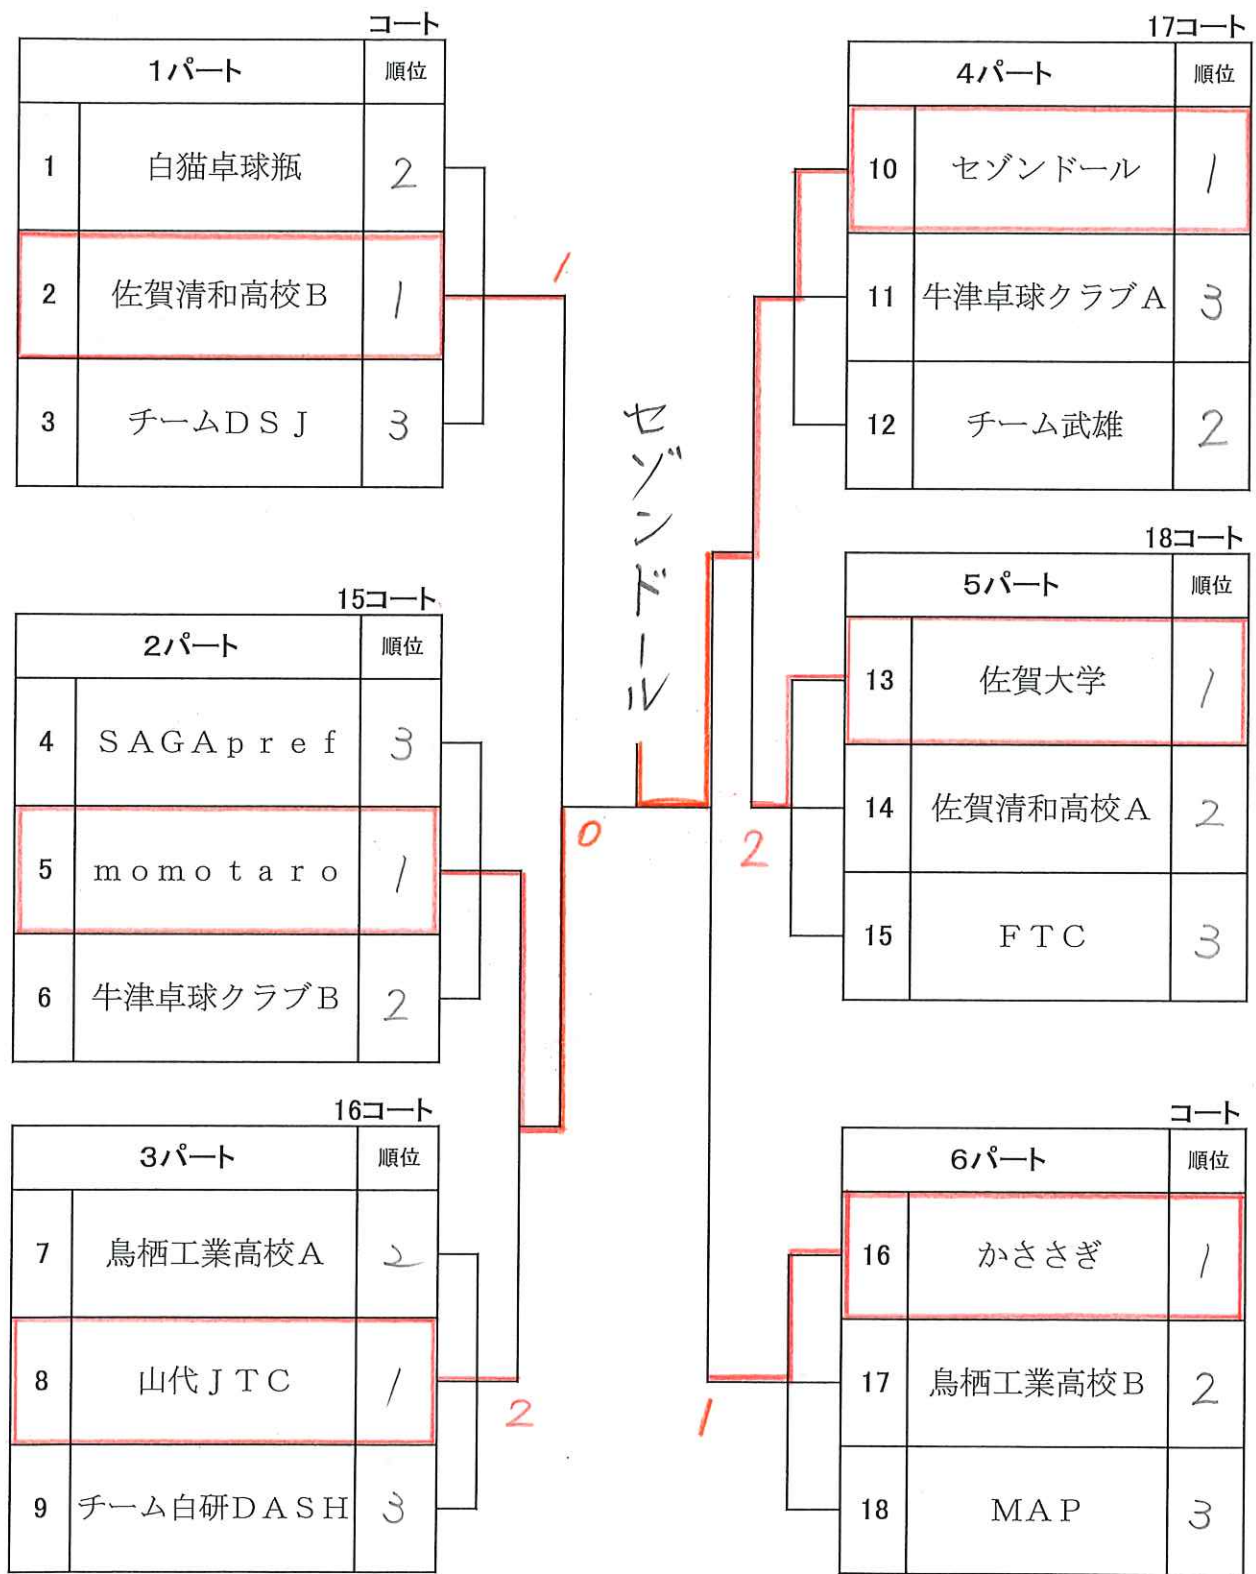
コート

| 1パート | | 順位 |
|---|---|---|
| 1 | 白猫卓球瓶 | 2 |
| 2 | 佐賀清和高校B | 1 |
| 3 | チームDSJ | 3 |

15コート

| 2パート | | 順位 |
|---|---|---|
| 4 | SAGApref | 3 |
| 5 | momotaro | 1 |
| 6 | 牛津卓球クラブB | 2 |

16コート

| 3パート | | 順位 |
|---|---|---|
| 7 | 鳥栖工業高校A | 2 |
| 8 | 山代JTC | 1 |
| 9 | チーム白研DASH | 3 |

17コート

| 4パート | | 順位 |
|---|---|---|
| 10 | セゾンドール | 1 |
| 11 | 牛津卓球クラブA | 3 |
| 12 | チーム武雄 | 2 |

18コート

| 5パート | | 順位 |
|---|---|---|
| 13 | 佐賀大学 | 1 |
| 14 | 佐賀清和高校A | 2 |
| 15 | FTC | 3 |

コート

| 6パート | | 順位 |
|---|---|---|
| 16 | かささぎ | 1 |
| 17 | 鳥栖工業高校B | 2 |
| 18 | MAP | 3 |

1

2

0

セゾンドール

2

1